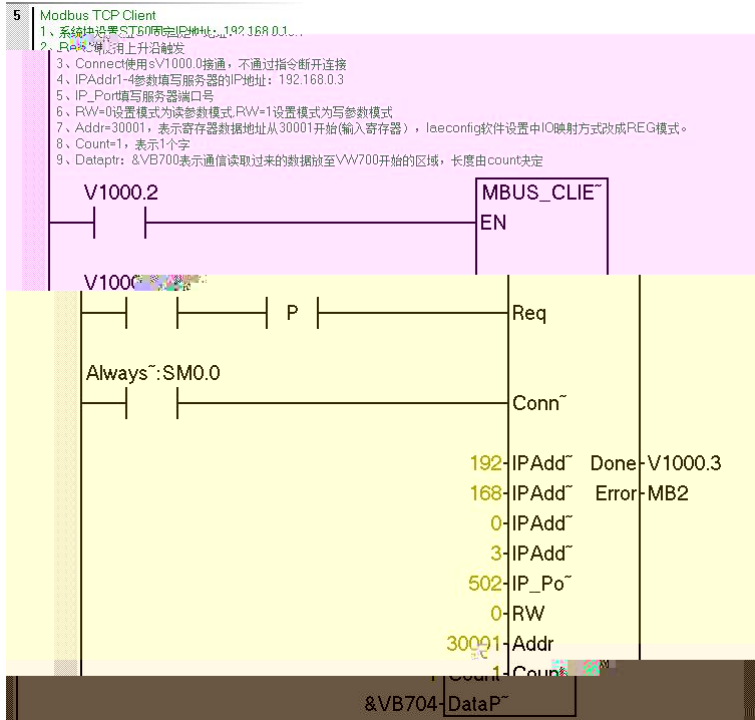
5
Modbus TCP Client
1、系统块设置ST60固定IP地址：192.168.0.1...
2、Req端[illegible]上升沿触发
3、Connect使用sV1000.0接通，不通过指令断开连接
4、IPAddr1-4参数填写服务器的IP地址：192.168.0.3
5、IP_Port填写服务器端口号
6、RW=0设置模式为读参数模式,RW=1设置模式为写参数模式
7、Addr=30001，表示寄存器数据地址从30001开始(输入寄存器)，laeconfig软件设置中IO映射方式改成REG模式。
8、Count=1，表示1个字
9、Dataptr：&VB700表示通信读取过来的数据放至VW700开始的区域，长度由count决定

V1000.2
MBUS_CLIE~
EN
V100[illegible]
P
Req
Always~:SM0.0
Conn~
192 IPAdd~
Done V1000.3
168 IPAdd~
Error MB2
0 IPAdd~
3 IPAdd~
502 IP_Po~
0 RW
30001 Addr
1 Coun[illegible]
&VB704 DataP~